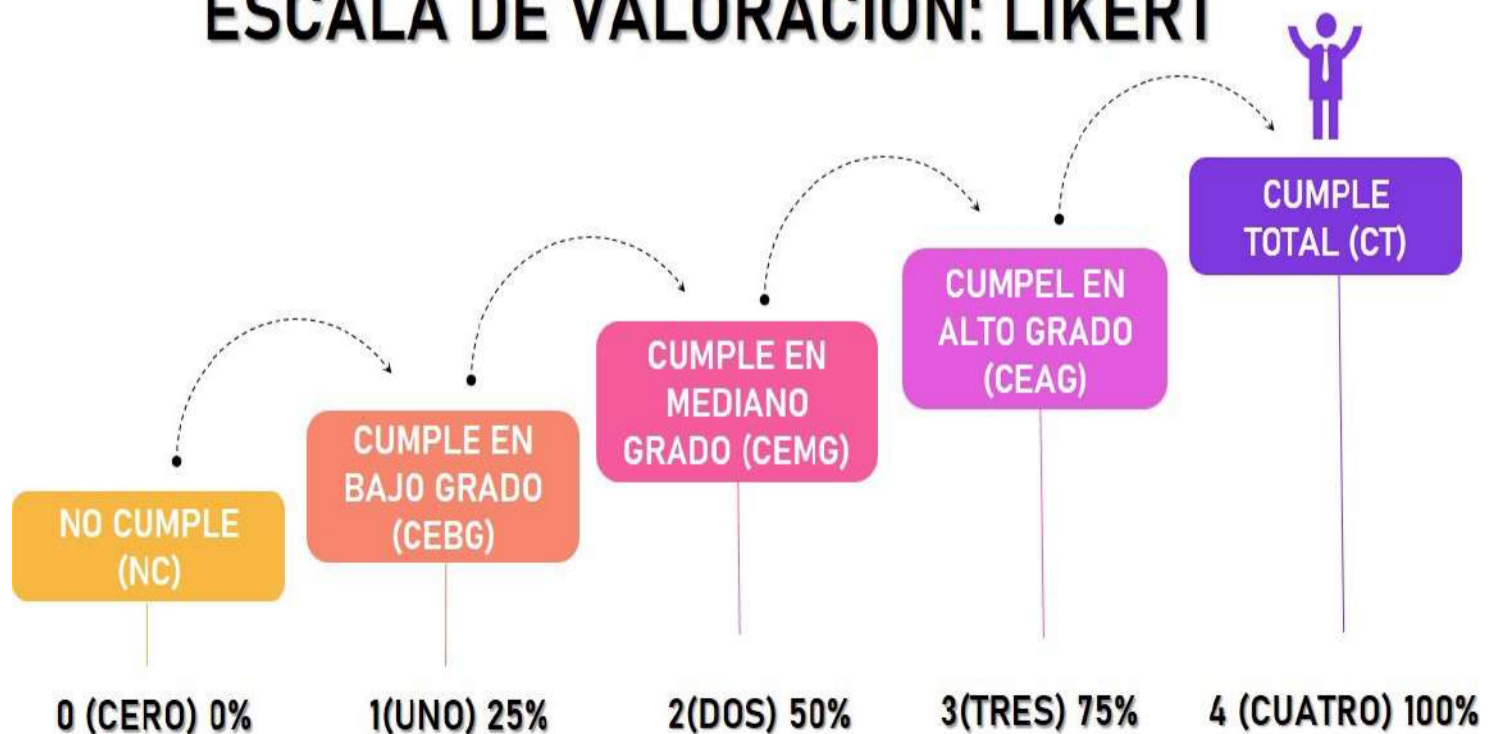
ESCALA DE VALORACION: LIKERT

NO CUMPLE (NC)

CUMPLE EN BAJO GRADO (CEBG)

CUMPLE EN MEDIANO GRADO (CEMG)

CUMPEL EN ALTO GRADO (CEAG)

CUMPLE TOTAL (CT)

0 (CERO) 0%

1(UNO) 25%

2(DOS) 50%

3(TRES) 75%

4 (CUATRO) 100%